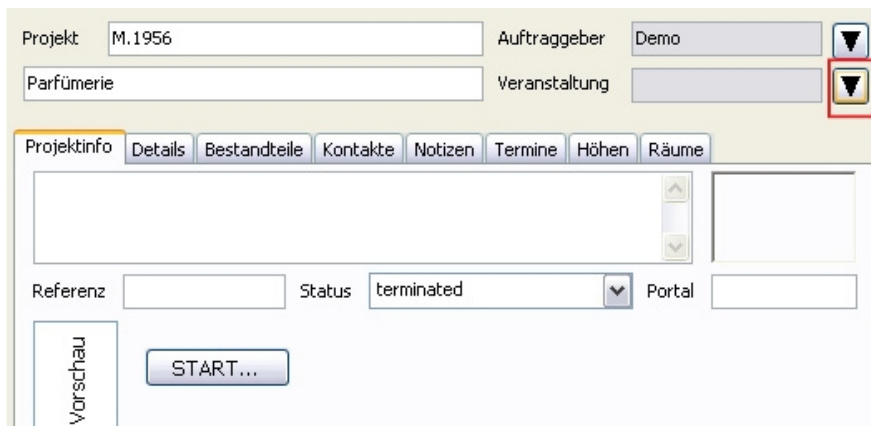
Projekt M.1956

Auftraggeber Demo

Parfümerie

Veranstaltung

Projektinfo | Details | Bestandteile | Kontakte | Notizen | Termine | Höhen | Räume

Referenz

Status terminated

Portal

Vorschau

START...